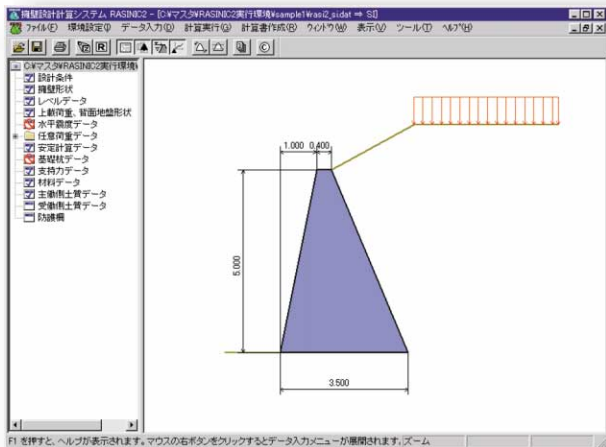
擁壁設計計算システム RASINC2 - [C:¥マスタ¥RASINC2実行環境¥sample1¥rasi2_sidat ⇒ S0]

ファイル(F) 環境設定(I) データ入力(D) 計算実行(G) 計算書作成(R) ウィンドウ(W) 表示(V) ツール(T) ヘルプ(H)

C:¥マスタ¥RASINC2実行環境
設計条件
擁壁形状
レベルデータ
上載荷重、背面地盤形状
水平震度データ
任意荷重データ
安定計算データ
基礎杭データ
支持力データ
材料データ
主働側土質データ
受働側土質データ
防護柵

1.000
0.400
5.000
3.500

F1 を押すと、ヘルプが表示されます。マウスの右ボタンをクリックするとデータ入力メニューが展開されます。ズーム